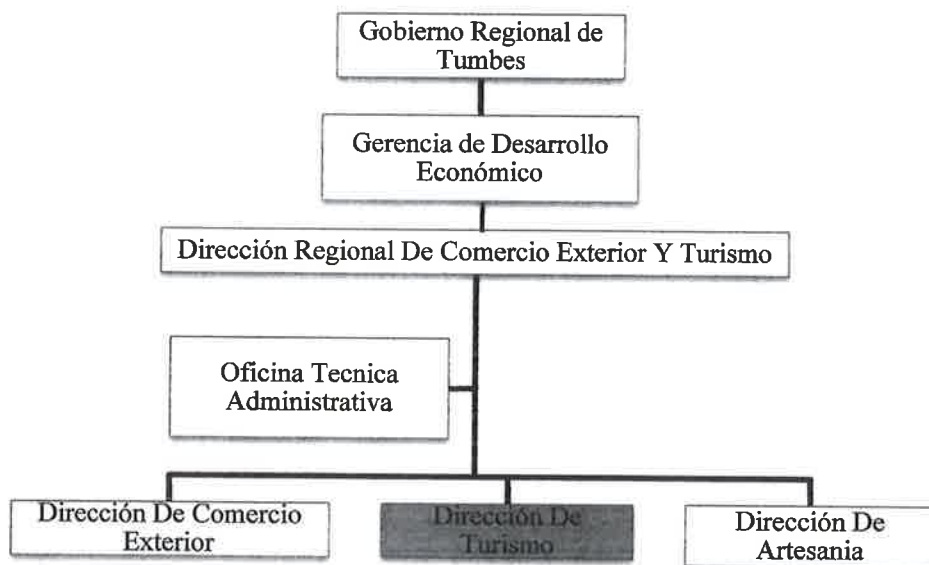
Gobierno Regional de Tumbes

Gerencia de Desarrollo Económico

Dirección Regional De Comercio Exterior Y Turismo

Oficina Tecnica Administrativa

Dirección De Comercio Exterior

Dirección De Turismo

Dirección De Artesania